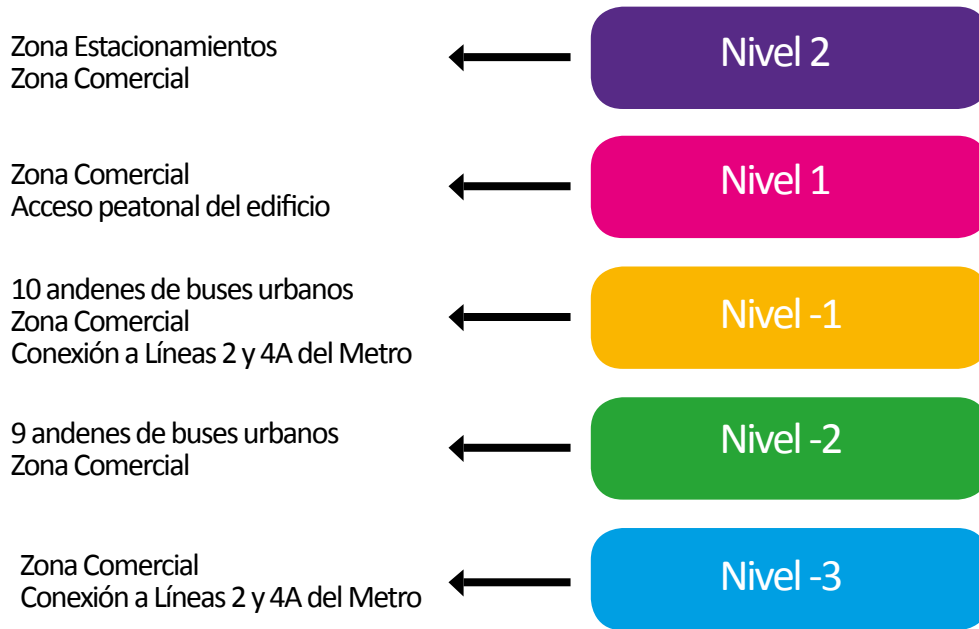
Zona Estacionamientos
Zona Comercial

Nivel 2

Zona Comercial
Acceso peatonal del edificio

Nivel 1

10 andenes de buses urbanos
Zona Comercial
Conexión a Líneas 2 y 4A del Metro

Nivel -1

9 andenes de buses urbanos
Zona Comercial

Nivel -2

Zona Comercial
Conexión a Líneas 2 y 4A del Metro

Nivel -3